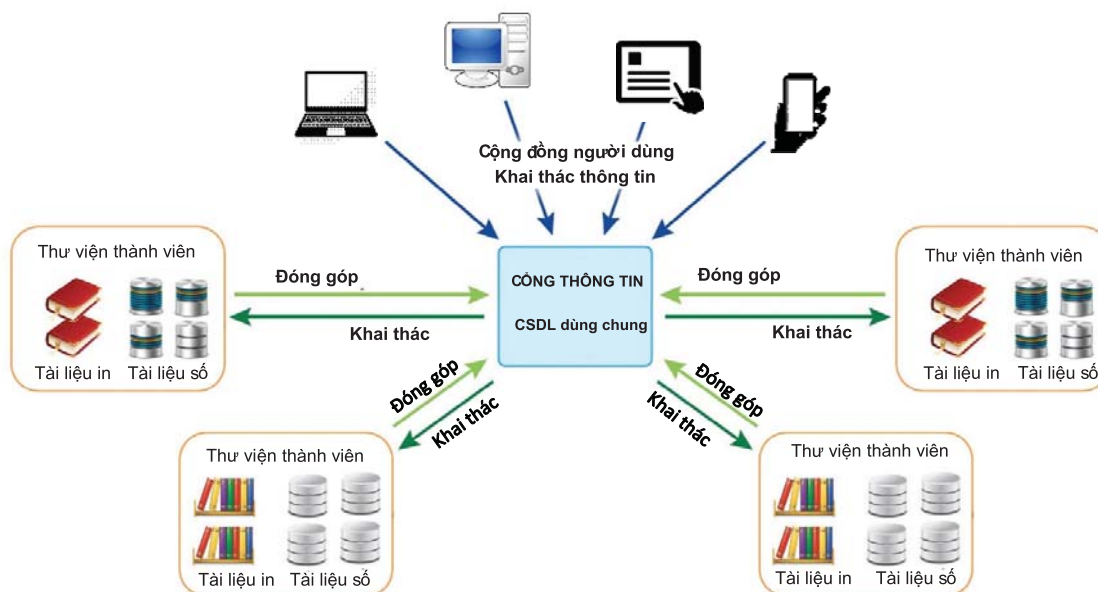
Cộng đồng người dùng
Khai thác thông tin

Thư viện thành viên
Tài liệu in Tài liệu số

Đóng góp
Khai thác

CỔNG THÔNG TIN
CSDL dùng chung

Đóng góp
Khai thác

Thư viện thành viên
Tài liệu in Tài liệu số

Đóng góp
Khai thác

Đóng góp
Khai thác

Thư viện thành viên
Tài liệu in Tài liệu số

Thư viện thành viên
Tài liệu in Tài liệu số